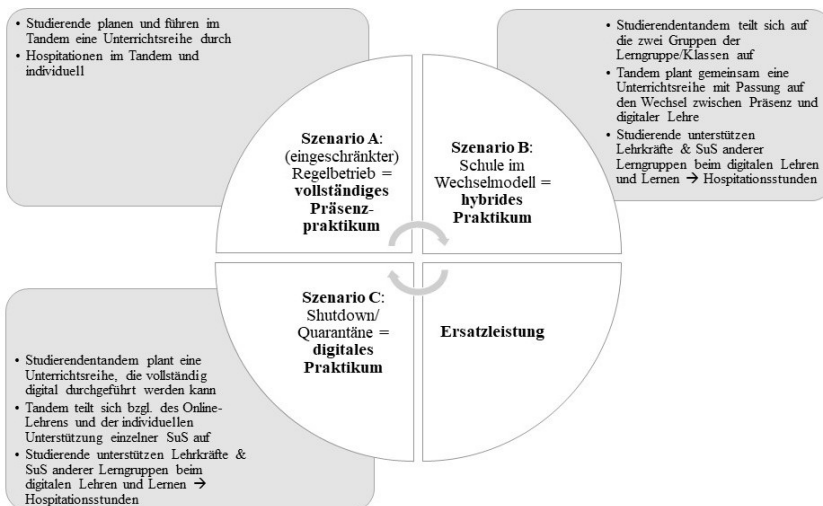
• Studierende planen und führen im Tandem eine Unterrichtsreihe durch
• Hospitationen im Tandem und individuell

• Studierendentandem teilt sich auf die zwei Gruppen der Lerngruppe/Klassen auf
• Tandem plant gemeinsam eine Unterrichtsreihe mit Passung auf den Wechsel zwischen Präsenz und digitaler Lehre
• Studierende unterstützen Lehrkräfte & SuS anderer Lerngruppen beim digitalen Lehren und Lernen → Hospitationsstunden

**Szenario A**: (eingeschränkter) Regelbetrieb = **vollständiges Präsenzpraktikum**

**Szenario B**: Schule im Wechselmodell = **hybrides Praktikum**

**Szenario C**: Shutdown/ Quarantäne = **digitales Praktikum**

**Ersatzleistung**

• Studierendentandem plant eine Unterrichtsreihe, die vollständig digital durchgeführt werden kann
• Tandem teilt sich bzgl. des Online-Lehrens und der individuellen Unterstützung einzelner SuS auf
• Studierende unterstützen Lehrkräfte & SuS anderer Lerngruppen beim digitalen Lehren und Lernen → Hospitationsstunden